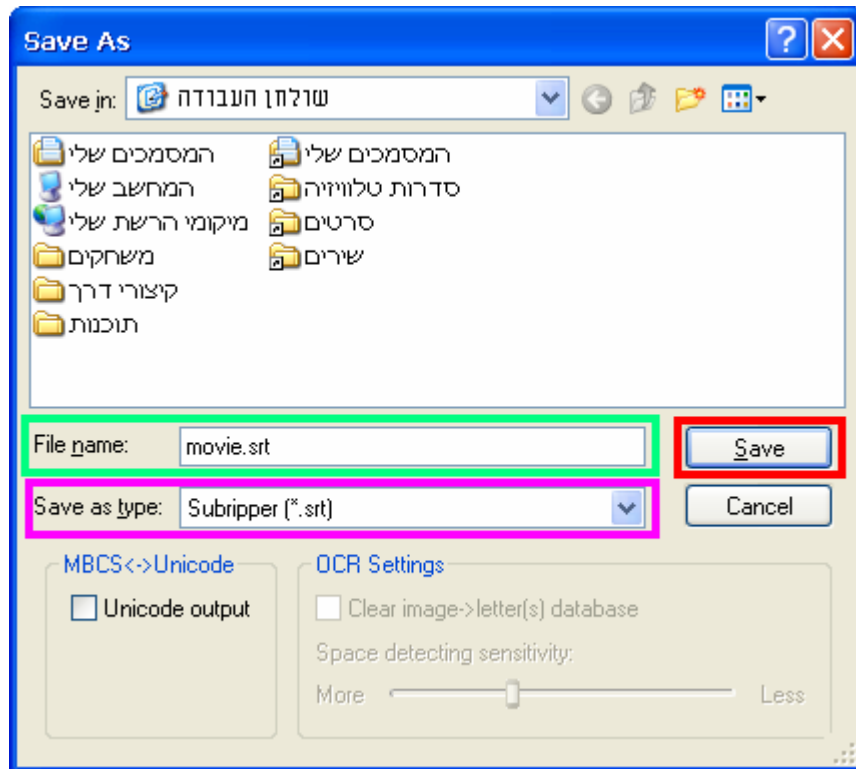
Save As

Save in: שולחן העבודה

המסמכים שלי
המחשב שלי
מיקומי הרשת שלי
משחקים
קיצורי דרך
תוכנות

המסמכים שלי
סדרות טלוויזיה
סרטים
שירים

File name: movie.srt
Save

Save as type: Subripper (*.srt)
Cancel

MBCS<->Unicode
Unicode output

OCR Settings
Clear image->letter(s) database
Space detecting sensitivity:
More
Less